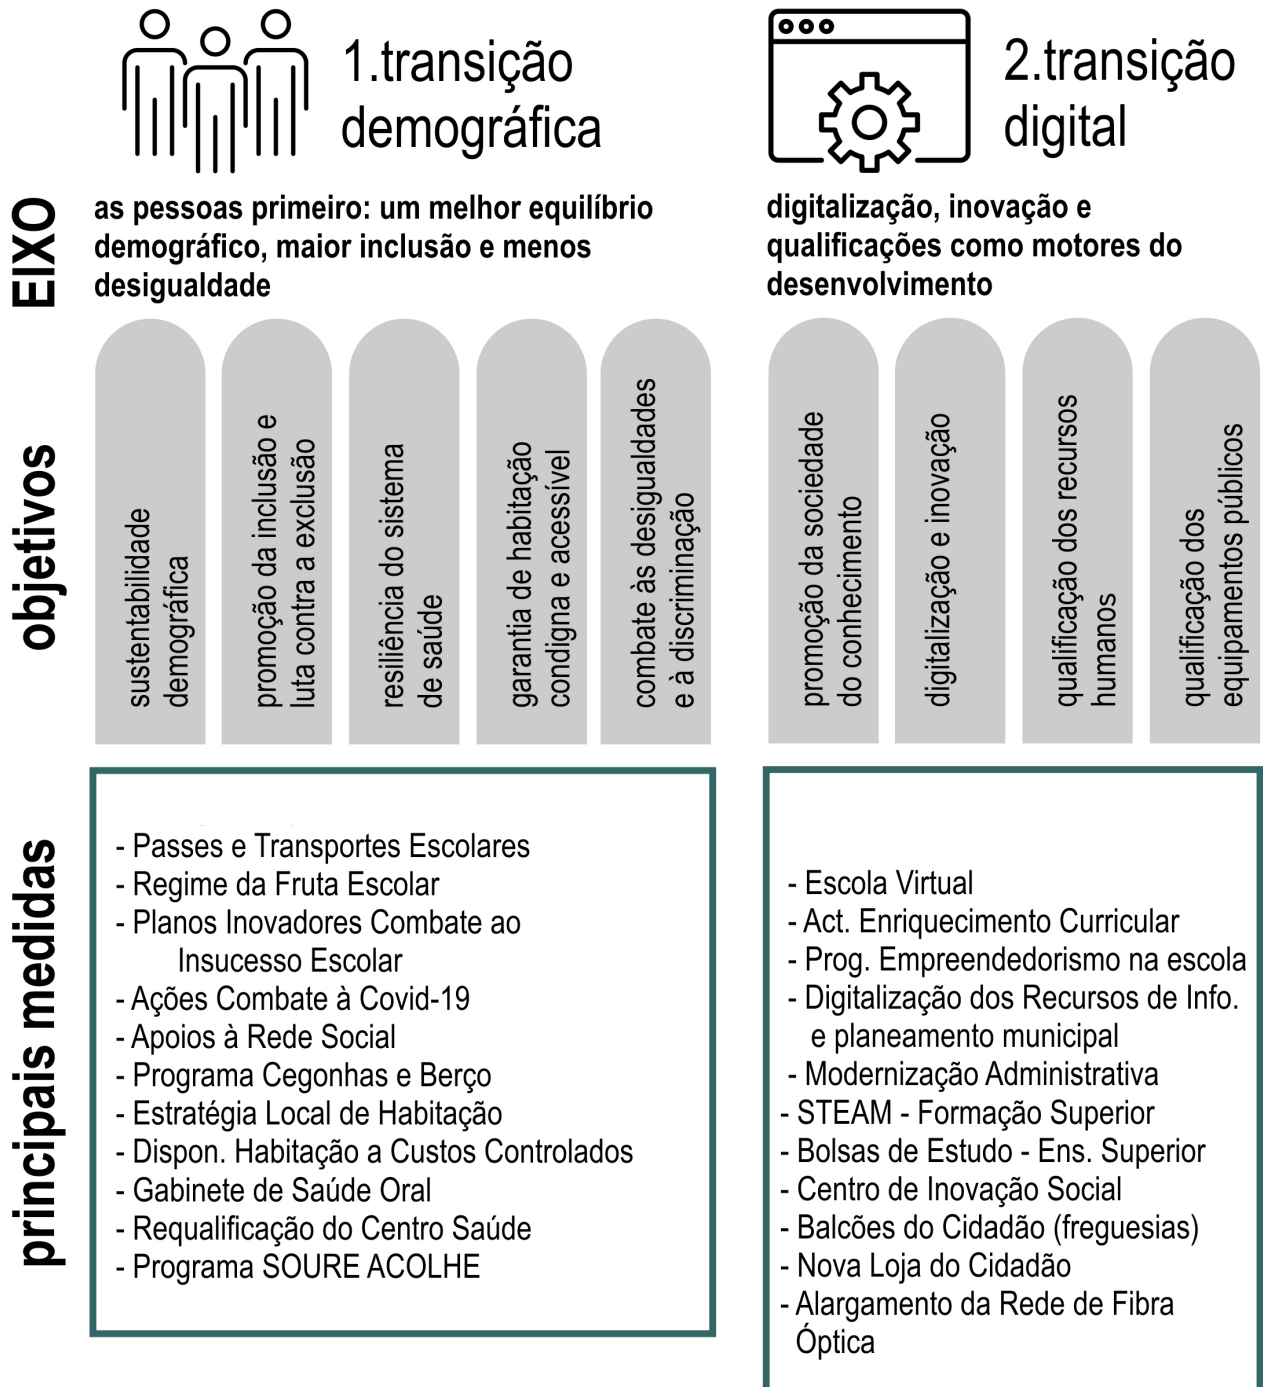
1.transição demográfica

2.transição digital

EIXO

as pessoas primeiro: um melhor equilíbrio demográfico, maior inclusão e menos desigualdade

digitalização, inovação e qualificações como motores do desenvolvimento

objetivos

sustentabilidade demográfica

promoção da inclusão e luta contra a exclusão

resiliência do sistema de saúde

garantia de habitação condigna e acessível

combate às desigualdades e à discriminação

promoção da sociedade do conhecimento

digitalização e inovação

qualificação dos recursos humanos

qualificação dos equipamentos públicos

principais medidas

- Passes e Transportes Escolares
- Regime da Fruta Escolar
- Planos Inovadores Combate ao Insucesso Escolar
- Ações Combate à Covid-19
- Apoios à Rede Social
- Programa Cegonhas e Berço
- Estratégia Local de Habitação
- Dispon. Habitação a Custos Controlados
- Gabinete de Saúde Oral
- Requalificação do Centro Saúde
- Programa SOURE ACOLHE

- Escola Virtual
- Act. Enriquecimento Curricular
- Prog. Empreendedorismo na escola
- Digitalização dos Recursos de Info. e planeamento municipal
- Modernização Administrativa
- STEAM - Formação Superior
- Bolsas de Estudo - Ens. Superior
- Centro de Inovação Social
- Balcões do Cidadão (freguesias)
- Nova Loja do Cidadão
- Alargamento da Rede de Fibra Óptica